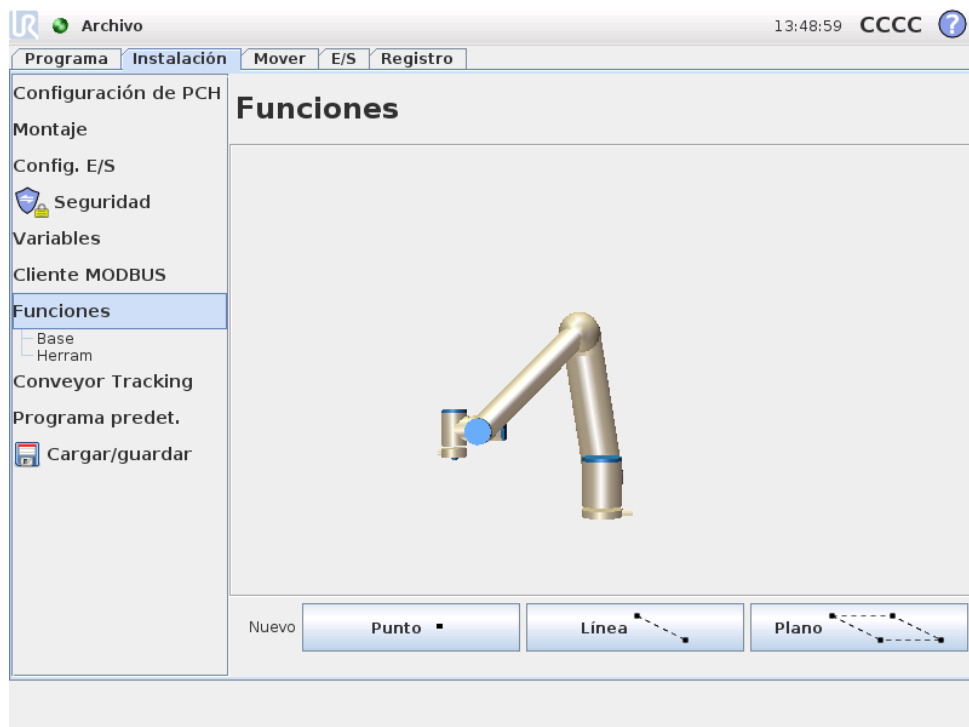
Archivo

13:48:59 CCCC

Programa | Instalación | Mover | E/S | Registro

Configuración de PCH
Montaje
Config. E/S
Seguridad
Variables
Cliente MODBUS
Funciones
Base
Herram
Conveyor Tracking
Programa predet.
Cargar/guardar

Funciones

Nuevo
Punto
Línea
Plano